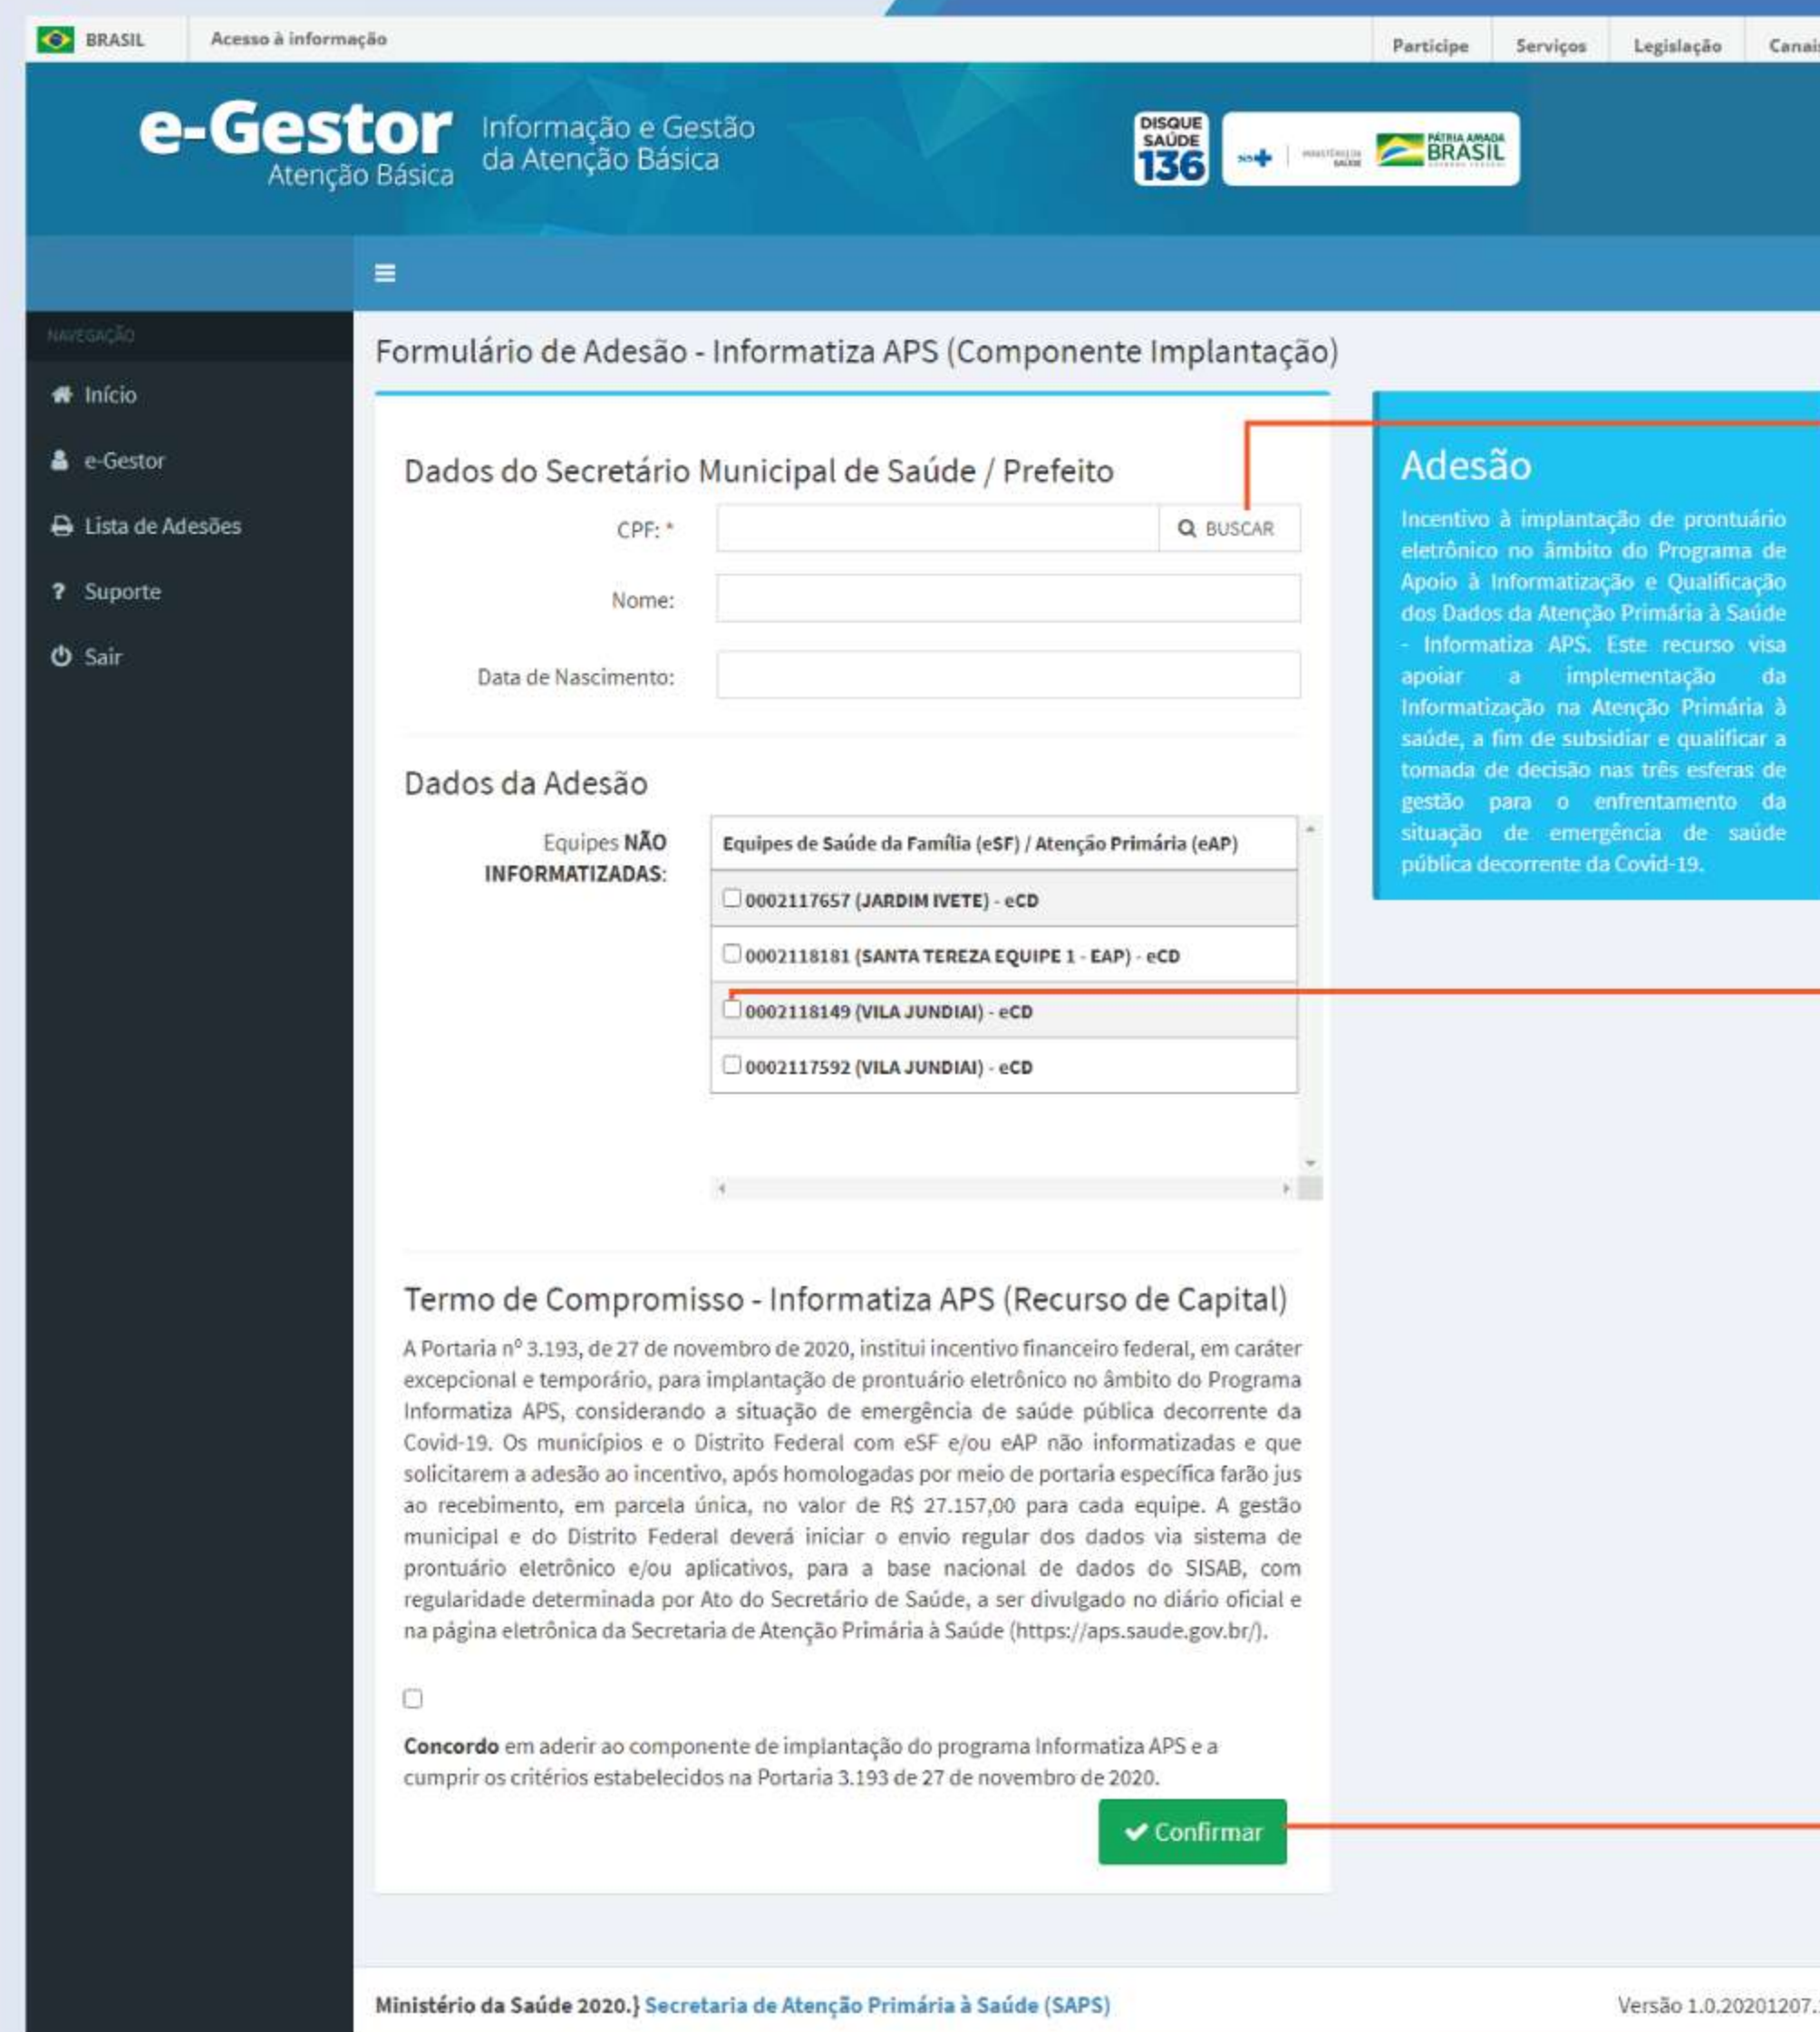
BRASIL Acesso à informação

Participe Serviços Legislação Canai

e-Gestor Atenção Básica Informação e Gestão da Atenção Básica

DISQUE SAÚDE 136

PÁTRIA AMADA BRASIL

NAVEGAÇÃO

Início

e-Gestor

Lista de Adesões

Suporte

Sair

Formulário de Adesão - Informatiza APS (Componente Implantação)

Dados do Secretário Municipal de Saúde / Prefeito

CPF: * BUSCAR

Nome:

Data de Nascimento:

Dados da Adesão

Equipes NÃO INFORMATIZADAS:

| Equipes de Saúde da Família (eSF) / Atenção Primária (eAP) |
|---|
| 0002117657 (JARDIM IVETE) - eCD |
| 0002118181 (SANTA TEREZA EQUIPE 1 - EAP) - eCD |
| 0002118149 (VILA JUNDIAI) - eCD |
| 0002117592 (VILA JUNDIAI) - eCD |

Termo de Compromisso - Informatiza APS (Recurso de Capital)

A Portaria nº 3.193, de 27 de novembro de 2020, institui incentivo financeiro federal, em caráter excepcional e temporário, para implantação de prontuário eletrônico no âmbito do Programa Informatiza APS, considerando a situação de emergência de saúde pública decorrente da Covid-19. Os municípios e o Distrito Federal com eSF e/ou eAP não informatizadas e que solicitarem a adesão ao incentivo, após homologadas por meio de portaria específica farão jus ao recebimento, em parcela única, no valor de R$ 27.157,00 para cada equipe. A gestão municipal e do Distrito Federal deverá iniciar o envio regular dos dados via sistema de prontuário eletrônico e/ou aplicativos, para a base nacional de dados do SISAB, com regularidade determinada por Ato do Secretário de Saúde, a ser divulgado no diário oficial e na página eletrônica da Secretaria de Atenção Primária à Saúde (https://aps.saude.gov.br/).

Concordo em aderir ao componente de implantação do programa Informatiza APS e a cumprir os critérios estabelecidos na Portaria 3.193 de 27 de novembro de 2020.

Confirmar

Adesão

Incentivo à implantação de prontuário eletrônico no âmbito do Programa de Apoio à Informatização e Qualificação dos Dados da Atenção Primária à Saúde - Informatiza APS. Este recurso visa apoiar a implementação da Informatização na Atenção Primária à saúde, a fim de subsidiar e qualificar a tomada de decisão nas três esferas de gestão para o enfrentamento da situação de emergência de saúde pública decorrente da Covid-19.

Ministério da Saúde 2020.} Secretaria de Atenção Primária à Saúde (SAPS)

Versão 1.0.20201207.